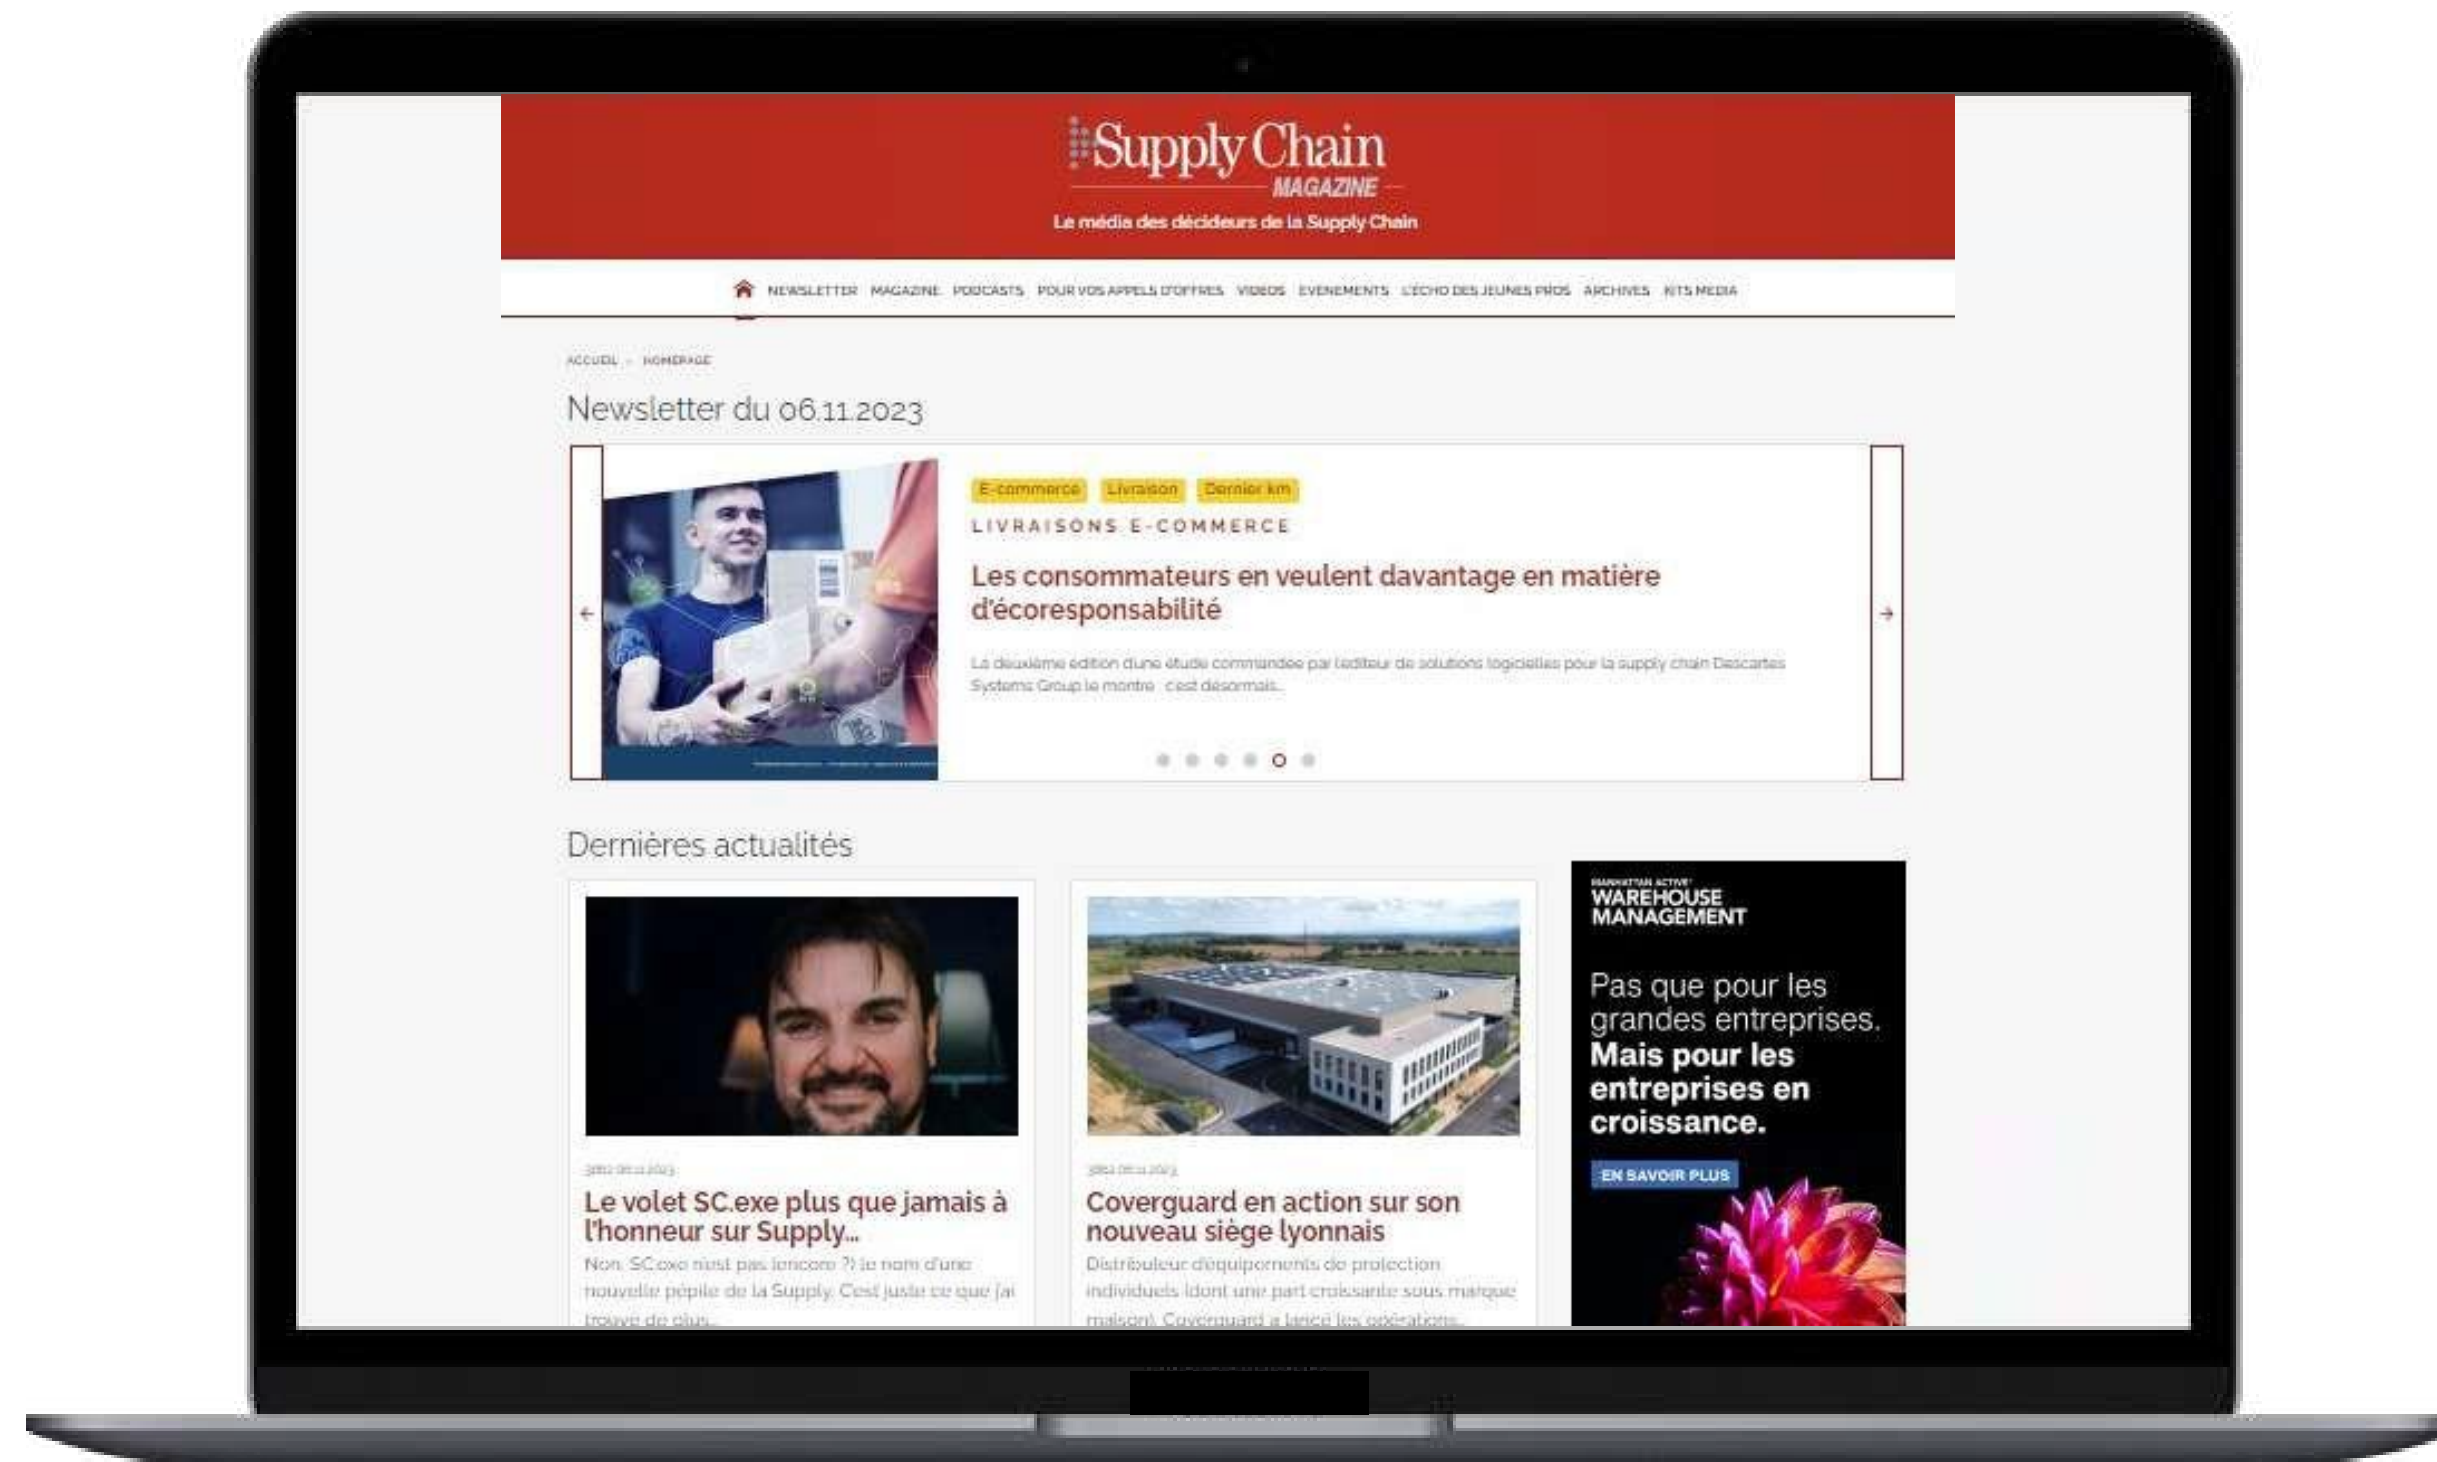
Supply Chain
MAGAZINE
Le média des décideurs de la Supply Chain

NEWSLETTER MAGAZINE PODCASTS POUR VOS APPELS D'OFFRES VIDEOS EVENEMENTS L'ÉCHO DES JEUNES PROS ARCHIVES KITS MEDIA

ACCUEIL › HOMEPAGE

Newsletter du 06.11.2023

E-commerce Livraison Dernier km

LIVRAISONS E-COMMERCE

Les consommateurs en veulent davantage en matière d'écoresponsabilité

La deuxième edition d'une étude commandee par l'editeur de solutions logicielles pour la supply chain Descartes Systems Group le montre : c'est desormais...

Dernières actualités

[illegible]

Le volet SC.exe plus que jamais à l'honneur sur Supply...

Non, SC.exe n'est pas (encore ?) le nom d'une nouvelle pépite de la Supply. C'est juste ce que j'ai trouvé de plus...

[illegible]

Coverguard en action sur son nouveau siège lyonnais

Distributeur d'équipements de protection individuels (dont une part croissante sous marque maison), Coverguard a lancé les opérations...

MANHATTAN ACTIVE
WAREHOUSE MANAGEMENT

Pas que pour les grandes entreprises. Mais pour les entreprises en croissance.

EN SAVOIR PLUS